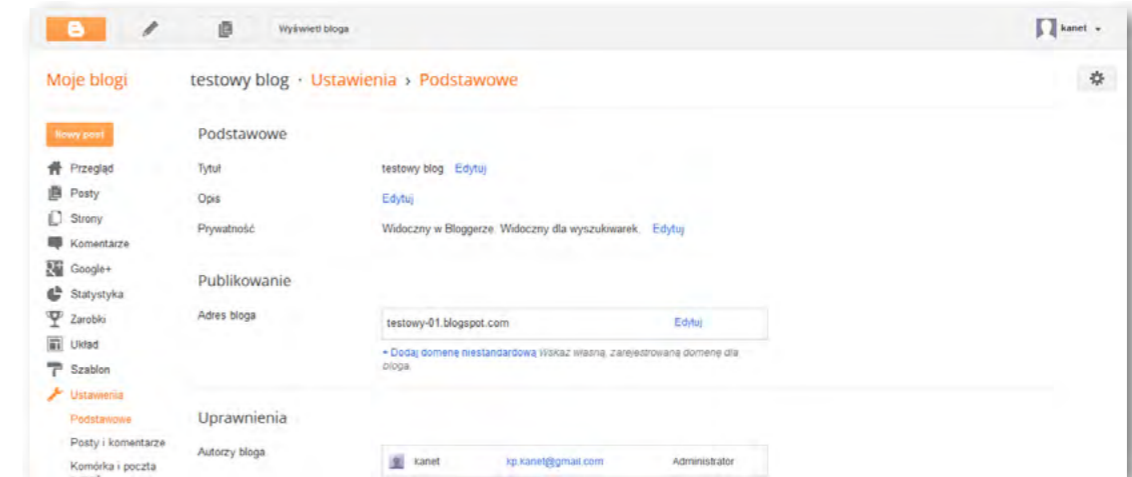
Wyświetl bloga

kanet

Moje blogi

testowy blog · Ustawienia › Podstawowe

Nowy post

Przegląd
Posty
Strony
Komentarze
Google+
Statystyka
Zarobki
Układ
Szablon
Ustawienia
Podstawowe
Posty i komentarze
Komórka i poczta

Podstawowe

Tytuł
testowy blog Edytuj

Opis
Edytuj

Prywatność
Widoczny w Bloggerze. Widoczny dla wyszukiwarek. Edytuj

Publikowanie

Adres bloga
testowy-01.blogspot.com
Edytuj

+ Dodaj domenę niestandardową Wskaż własną, zarejestrowaną domenę dla bloga.

Uprawnienia

Autorzy bloga

kanet
kp.kanet@gmail.com
Administrator